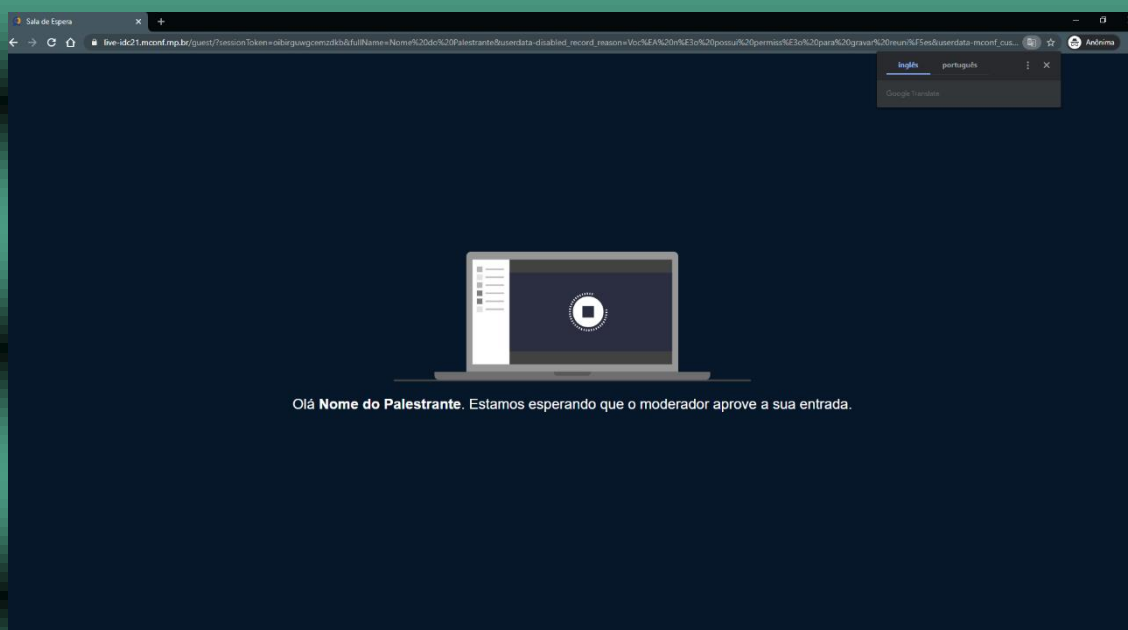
Sala de Espera ×
+
live-idc21.mconf.mp.br/guest/?sessionToken=oibirguwgcemzdkb&fullName=Nome%20do%20Palestrante&userdata-disabled_record_reason=Voc%EA%20n%E3o%20possui%20permiss%E3o%20para%20gravar%20reuni%F5es&userdata-mconf_cus...
Anônima
inglês português
Google Translate

Olá **Nome do Palestrante**. Estamos esperando que o moderador aprove a sua entrada.